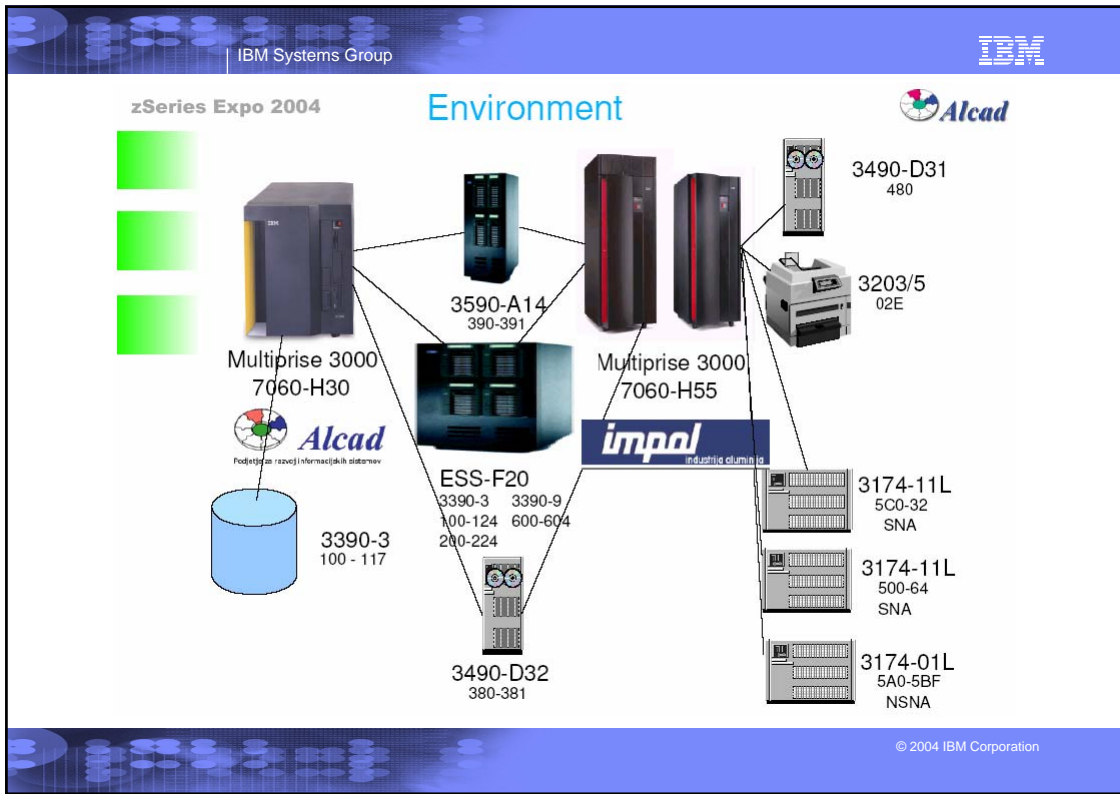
IBM Systems Group

IBM

zSeries Expo 2004

Environment

Alcad

3490-D31
480

3203/5
02E

3590-A14
390-391

Multiprise 3000
7060-H30

Multiprise 3000
7060-H55

Alcad
Podjetje za razvoj informacijskih sistemov

impol
industrija aluminija

ESS-F20
3390-3 3390-9
100-124 600-604
200-224

3174-11L
5C0-32
SNA

3390-3
100 - 117

3174-11L
500-64
SNA

3490-D32
380-381

3174-01L
5A0-5BF
NSNA

© 2004 IBM Corporation